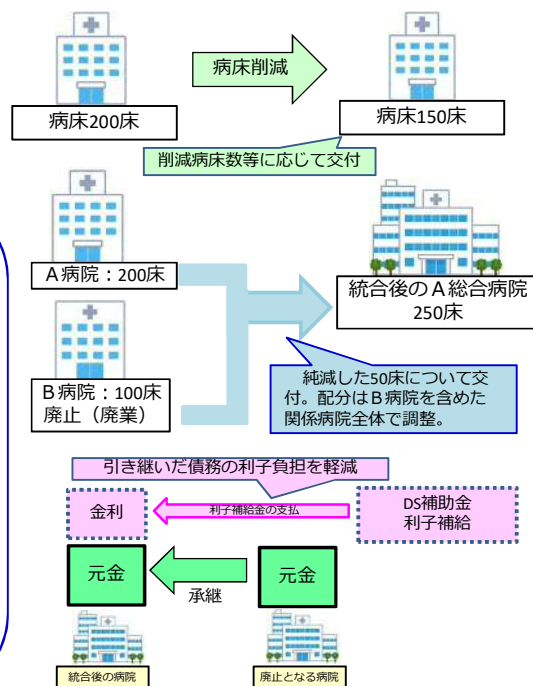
病床削減

病床200床

病床150床

削減病床数等に応じて交付

A病院：200床

統合後のA総合病院
250床

B病院：100床
廃止（廃業）

純減した50床について交付。配分はB病院を含めた関係病院全体で調整。

引き継いだ債務の利子負担を軽減

金利

利子補給金の支払

DS補助金
利子補給

元金

承継

元金

統合後の病院

廃止となる病院